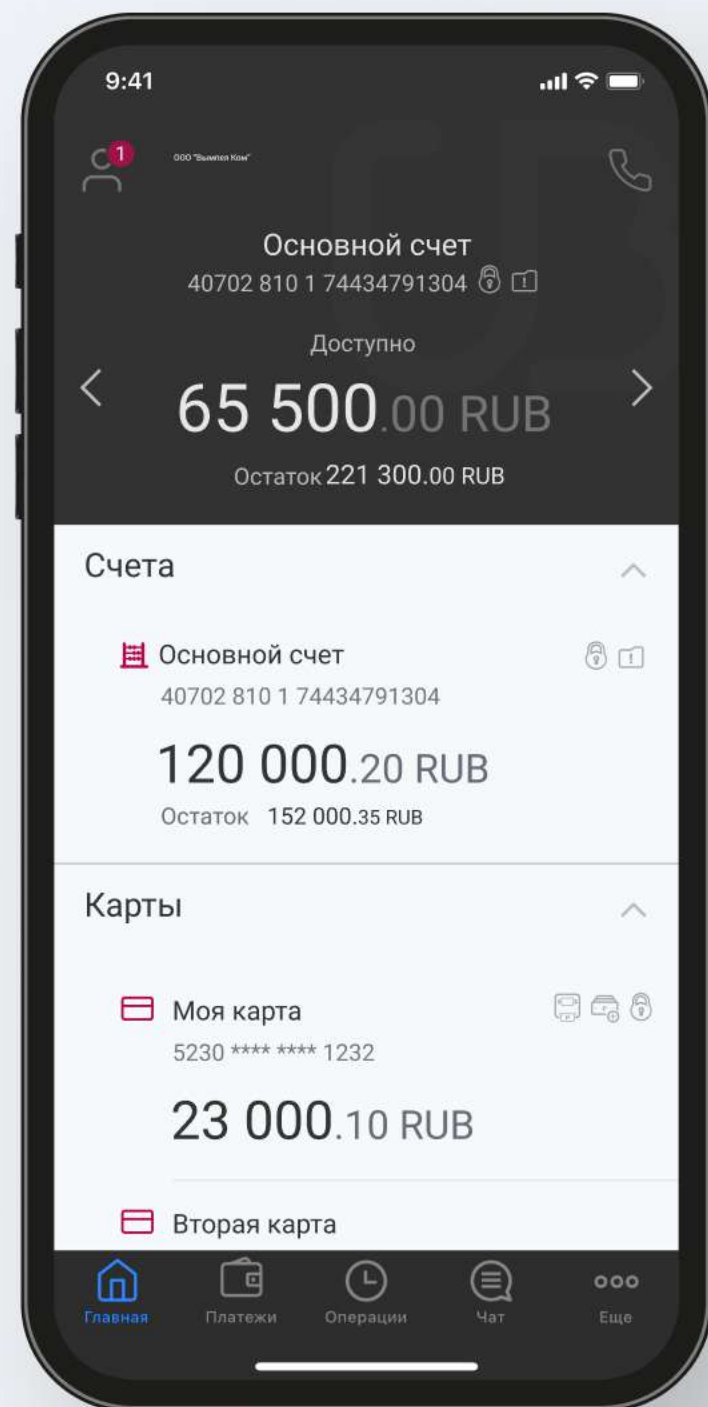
9:41

1

ООО "Вымпел Ком"

Основной счет
40702 810 1 74434791304

Доступно

65 500.00 RUB

Остаток 221 300.00 RUB

Счета

Основной счет
40702 810 1 74434791304

120 000.20 RUB

Остаток 152 000.35 RUB

Карты

Моя карта
5230 **** **** 1232

23 000.10 RUB

Вторая карта

Главная Платежи Операции Чат Еще